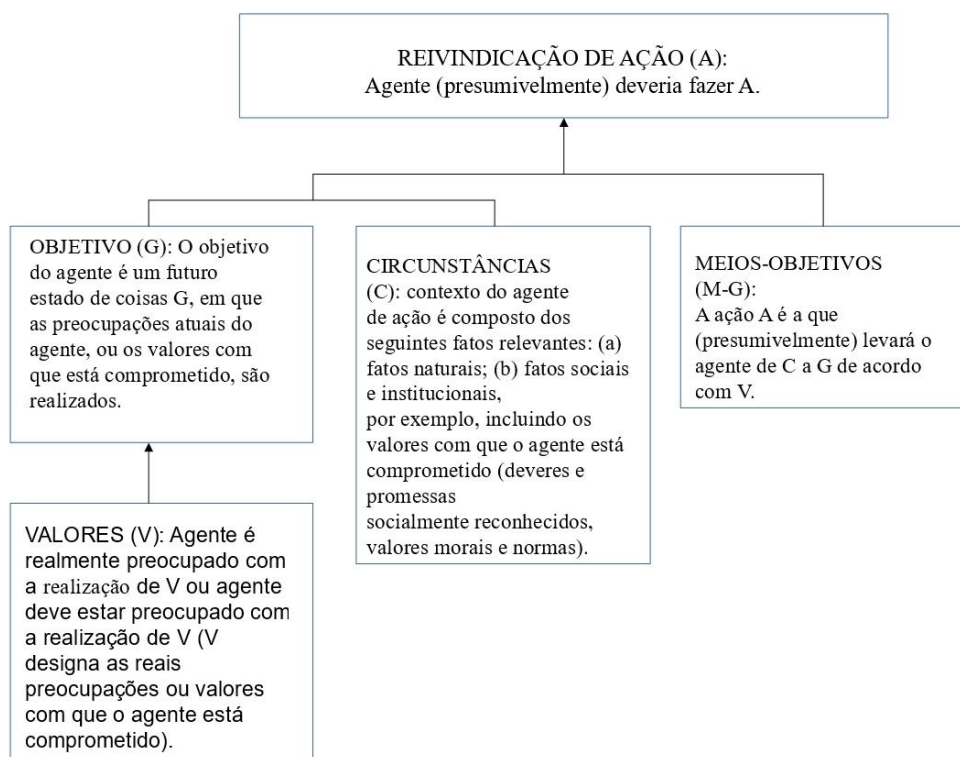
REIVINDICAÇÃO DE AÇÃO (A):
Agente (presumivelmente) deveria fazer A.

OBJETIVO (G): O objetivo do agente é um futuro estado de coisas G, em que as preocupações atuais do agente, ou os valores com que está comprometido, são realizados.

CIRCUNSTÂNCIAS (C): contexto do agente de ação é composto dos seguintes fatos relevantes: (a) fatos naturais; (b) fatos sociais e institucionais, por exemplo, incluindo os valores com que o agente está comprometido (deveres e promessas socialmente reconhecidos, valores morais e normas).

MEIOS-OBJETIVOS (M-G): A ação A é a que (presumivelmente) levará o agente de C a G de acordo com V.

VALORES (V): Agente é realmente preocupado com a realização de V ou agente deve estar preocupado com a realização de V (V designa as reais preocupações ou valores com que o agente está comprometido).